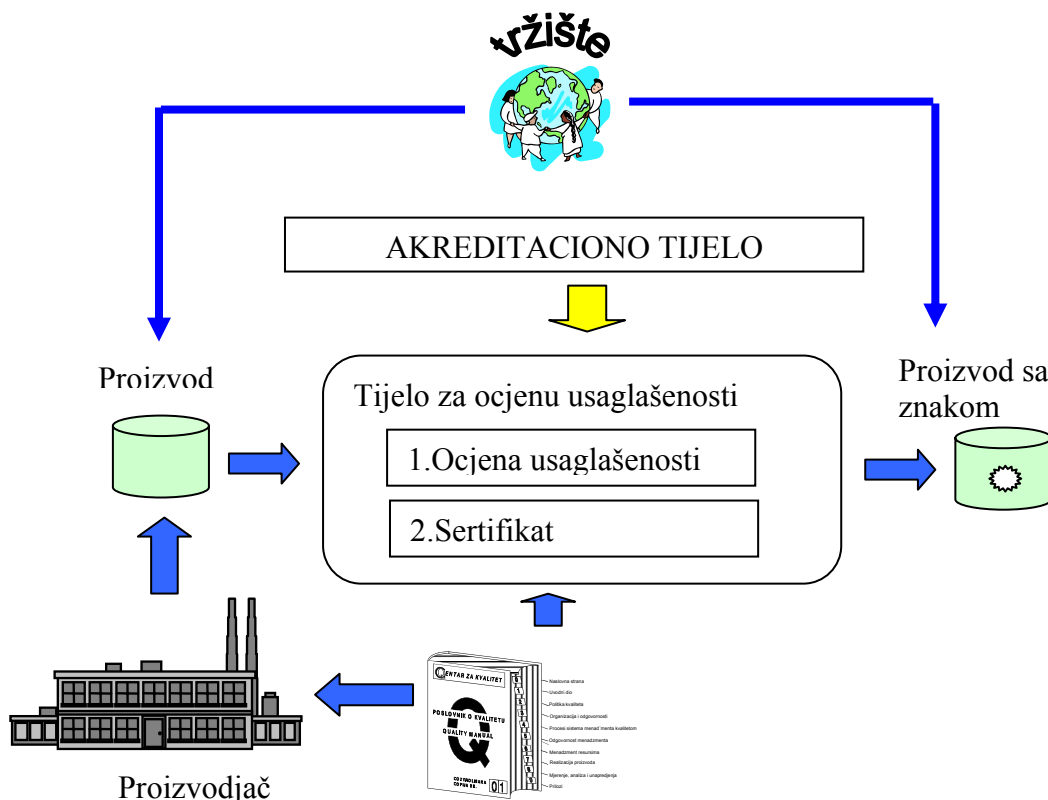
tržište

AKREDITACIONO TIJELO

Proizvod

Tijelo za ocjenu usaglašenosti

1.Ocjena usaglašenosti

2.Sertifikat

Proizvod sa znakom

CENTAR ZA KVALITET

POSLOVNIK O KVALITETU

QUALITY MANUAL

Naslovna strana
Uvodni dio
Politika kvaliteta
Organizacija i odgovornosti
Proces sistema menadžmenta kvalitetom
Odgovornost menadžmenta
Menadžment resursima
Realizacija proizvoda
Mjerenje, analiza i unapređenje
Prilozi

01

Proizvodjač